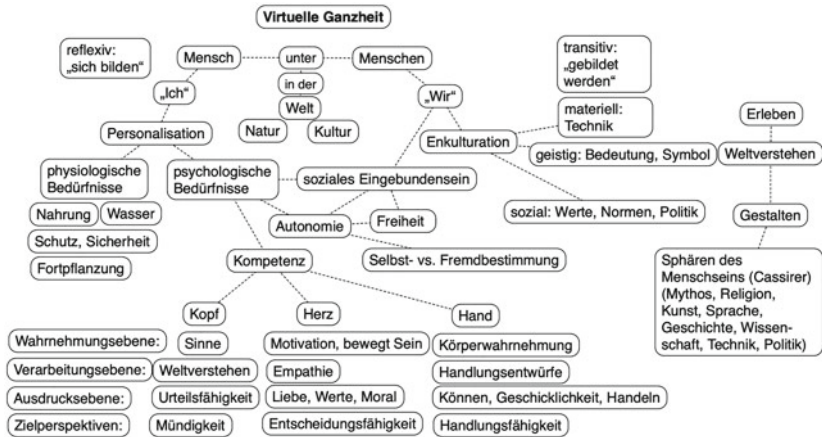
Virtuelle Ganzheit

reflexiv: „sich bilden“

Mensch

unter

Menschen

transitiv: „gebildet werden“

in der

Welt

Natur

Kultur

„Ich“

„Wir“

materiell: Technik

Erleben

Personalisation

Enkulturation

geistig: Bedeutung, Symbol

Weltverstehen

physiologische Bedürfnisse

psychologische Bedürfnisse

soziales Eingebundensein

Nahrung

Wasser

Autonomie

Freiheit

sozial: Werte, Normen, Politik

Gestalten

Schutz, Sicherheit

Fortpflanzung

Selbst- vs. Fremdbestimmung

Kompetenz

Sphären des Menschseins (Cassirer) (Mythos, Religion, Kunst, Sprache, Geschichte, Wissenschaft, Technik, Politik)

Kopf

Herz

Hand

Wahrnehmungsebene:

Sinne

Motivation, bewegt Sein

Körperwahrnehmung

Verarbeitungsebene:

Weltverstehen

Empathie

Handlungsentwürfe

Ausdrucksebene:

Urteilsfähigkeit

Liebe, Werte, Moral

Können, Geschicklichkeit, Handeln

Zielperspektiven:

Mündigkeit

Entscheidungsfähigkeit

Handlungsfähigkeit